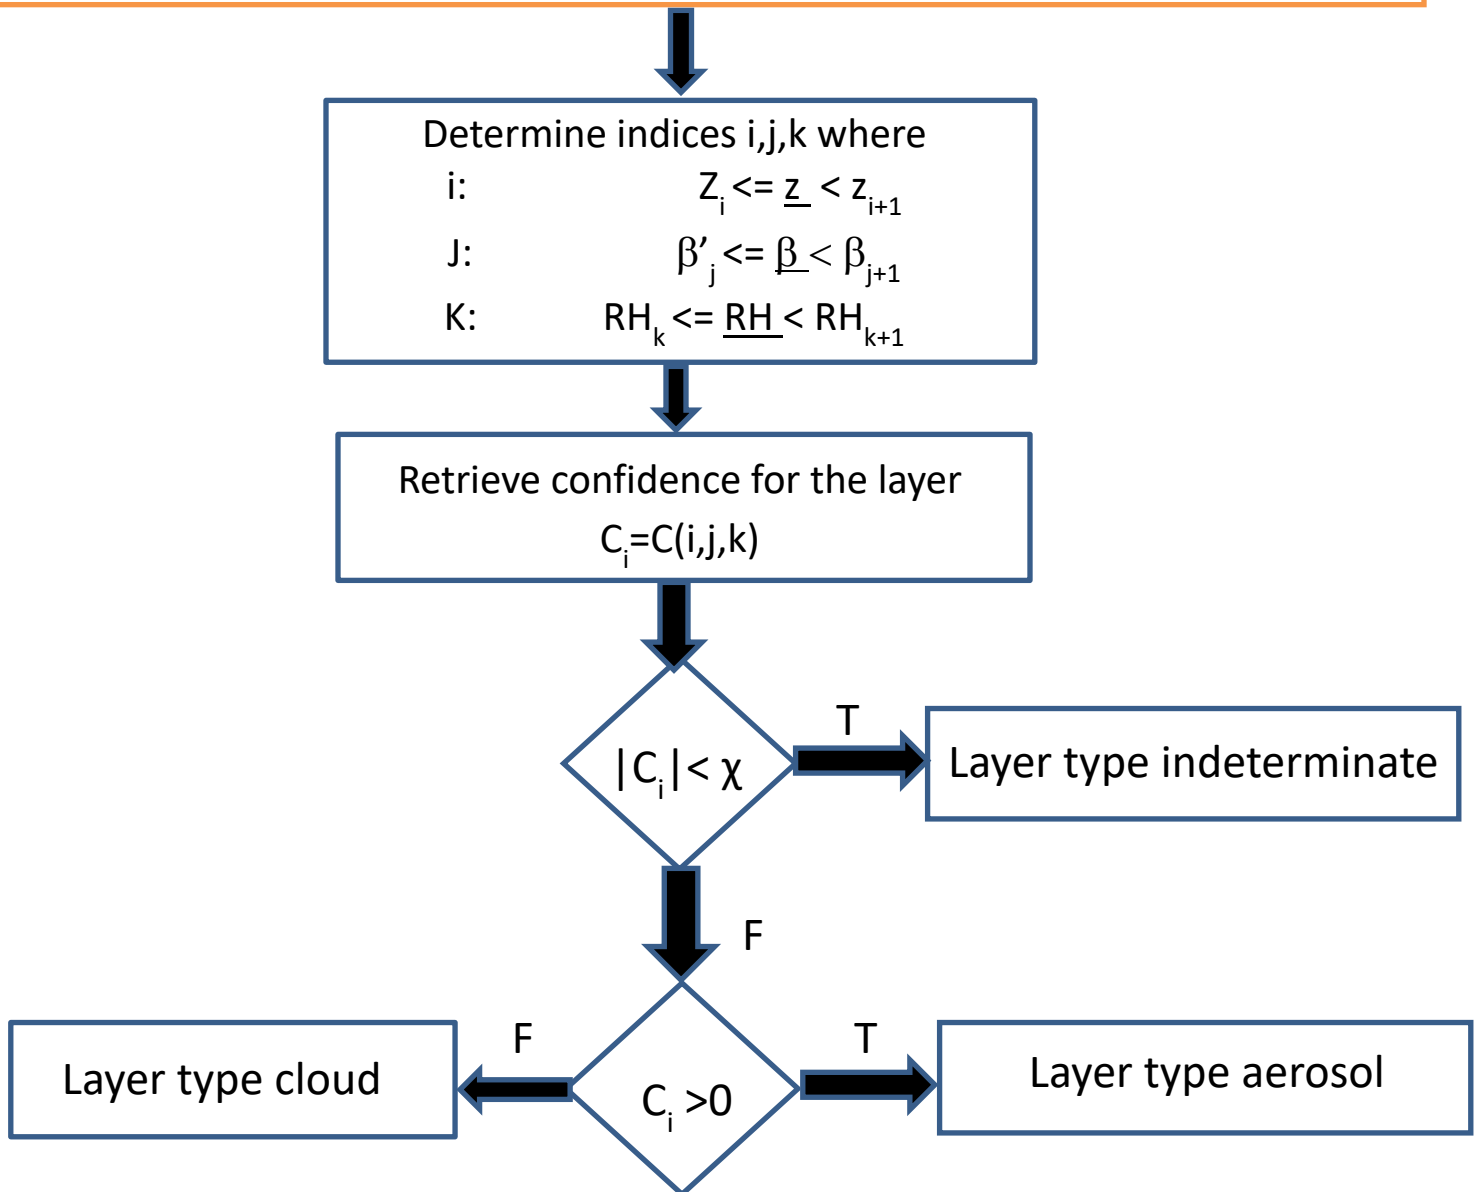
Determine indices i,j,k where

i: $Z_i <= \underline{z} < z_{i+1}$

J: $\beta'_j <= \underline{\beta} < \beta_{j+1}$

K: $RH_k <= \underline{RH} < RH_{k+1}$

Retrieve confidence for the layer

$C_i=C(i,j,k)$

$|C_i|< \chi$

T

Layer type indeterminate

F

F

Layer type cloud

$C_i >0$

T

Layer type aerosol